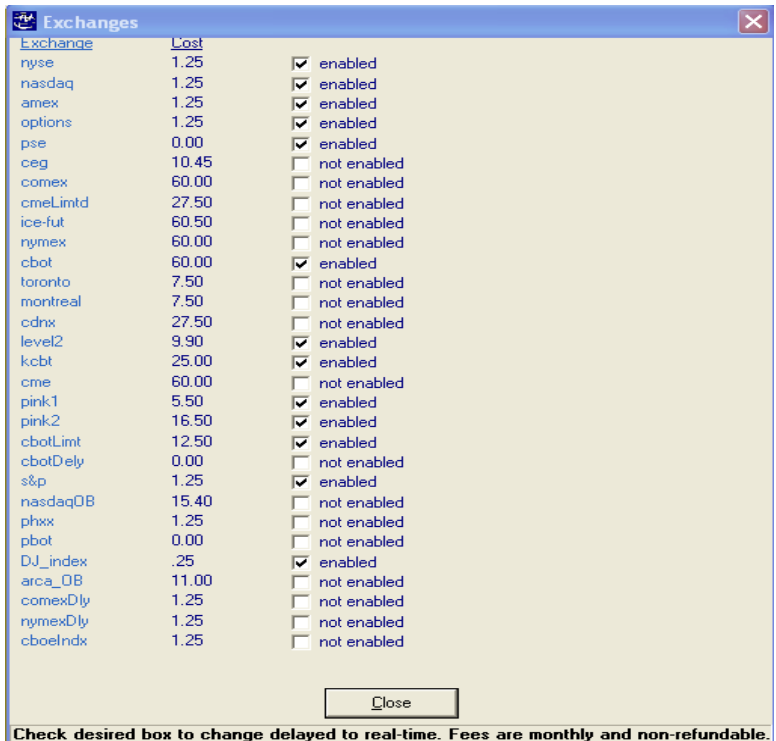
Exchanges

| Exchange | Cost | |
|---|---|---|
| nyse | 1.25 | enabled |
| nasdaq | 1.25 | enabled |
| amex | 1.25 | enabled |
| options | 1.25 | enabled |
| pse | 0.00 | enabled |
| ceg | 10.45 | not enabled |
| comex | 60.00 | not enabled |
| cmeLimtd | 27.50 | not enabled |
| ice-fut | 60.50 | not enabled |
| nymex | 60.00 | not enabled |
| cbot | 60.00 | enabled |
| toronto | 7.50 | not enabled |
| montreal | 7.50 | not enabled |
| cdnx | 27.50 | not enabled |
| level2 | 9.90 | enabled |
| kcbt | 25.00 | enabled |
| cme | 60.00 | not enabled |
| pink1 | 5.50 | enabled |
| pink2 | 16.50 | enabled |
| cbotLimt | 12.50 | enabled |
| cbotDely | 0.00 | not enabled |
| s&p | 1.25 | enabled |
| nasdaqOB | 15.40 | not enabled |
| phxx | 1.25 | not enabled |
| pbot | 0.00 | not enabled |
| DJ_index | .25 | enabled |
| arca_OB | 11.00 | not enabled |
| comexDly | 1.25 | not enabled |
| nymexDly | 1.25 | not enabled |
| cboeIndx | 1.25 | not enabled |

Close

Check desired box to change delayed to real-time. Fees are monthly and non-refundable.